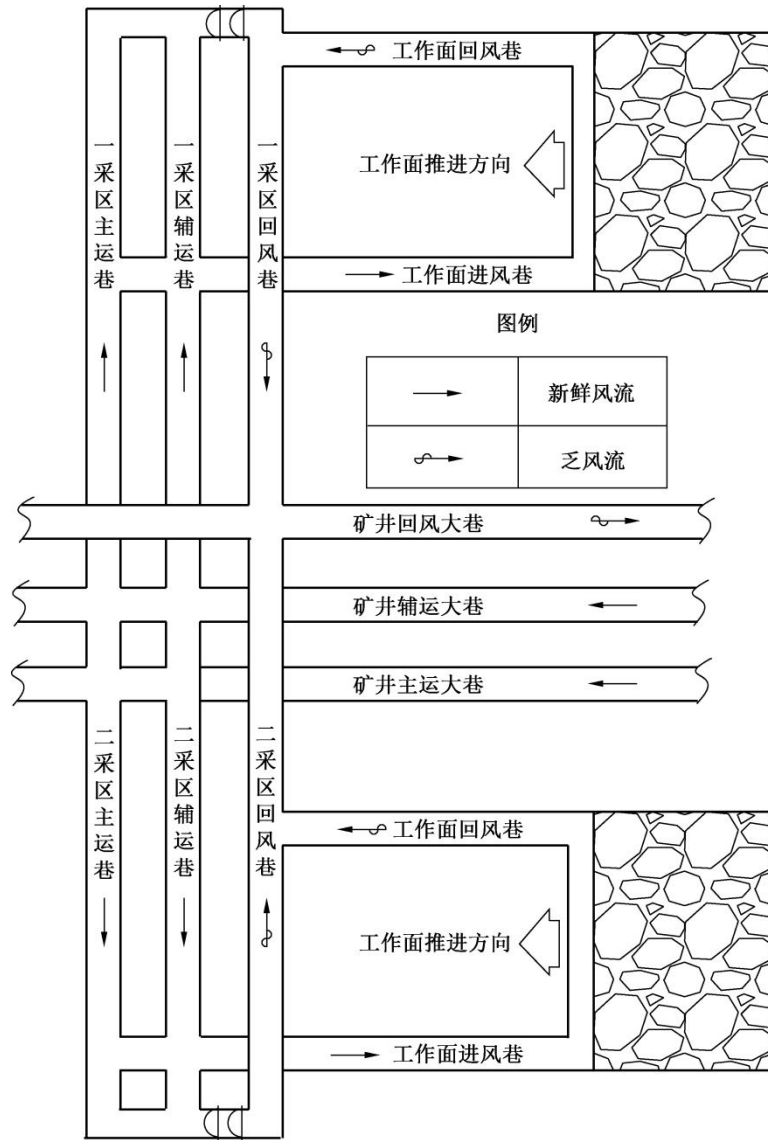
工作面回风巷

一采区主运巷

一采区辅运巷

一采区回风巷

工作面推进方向

工作面进风巷

图例

|  |  |
|---|---|
| → | 新鲜风流 |
| → | 乏风流 |

矿井回风大巷

矿井辅运大巷

矿井主运大巷

二采区主运巷

二采区辅运巷

二采区回风巷

工作面回风巷

工作面推进方向

工作面进风巷